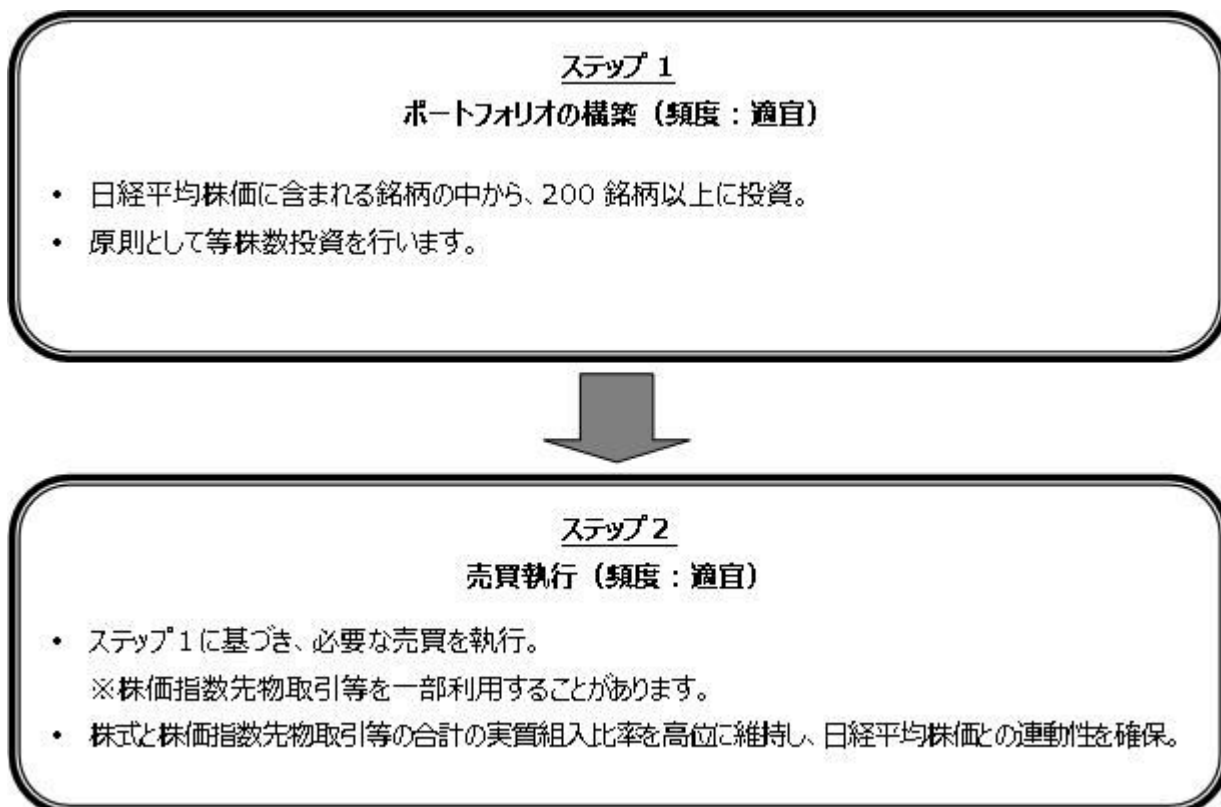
ステップ 1
ポートフォリオの構築（頻度：適宜）

• 日経平均株価に含まれる銘柄の中から、200 銘柄以上に投資。
• 原則として等株数投資を行います。

ステップ 2
売買執行（頻度：適宜）

• ステップ 1 に基づき、必要な売買を執行。
※株価指数先物取引等を一部利用することがあります。
• 株式と株価指数先物取引等の合計の実質組入比率を高位に維持し、日経平均株価との連動性を確保。